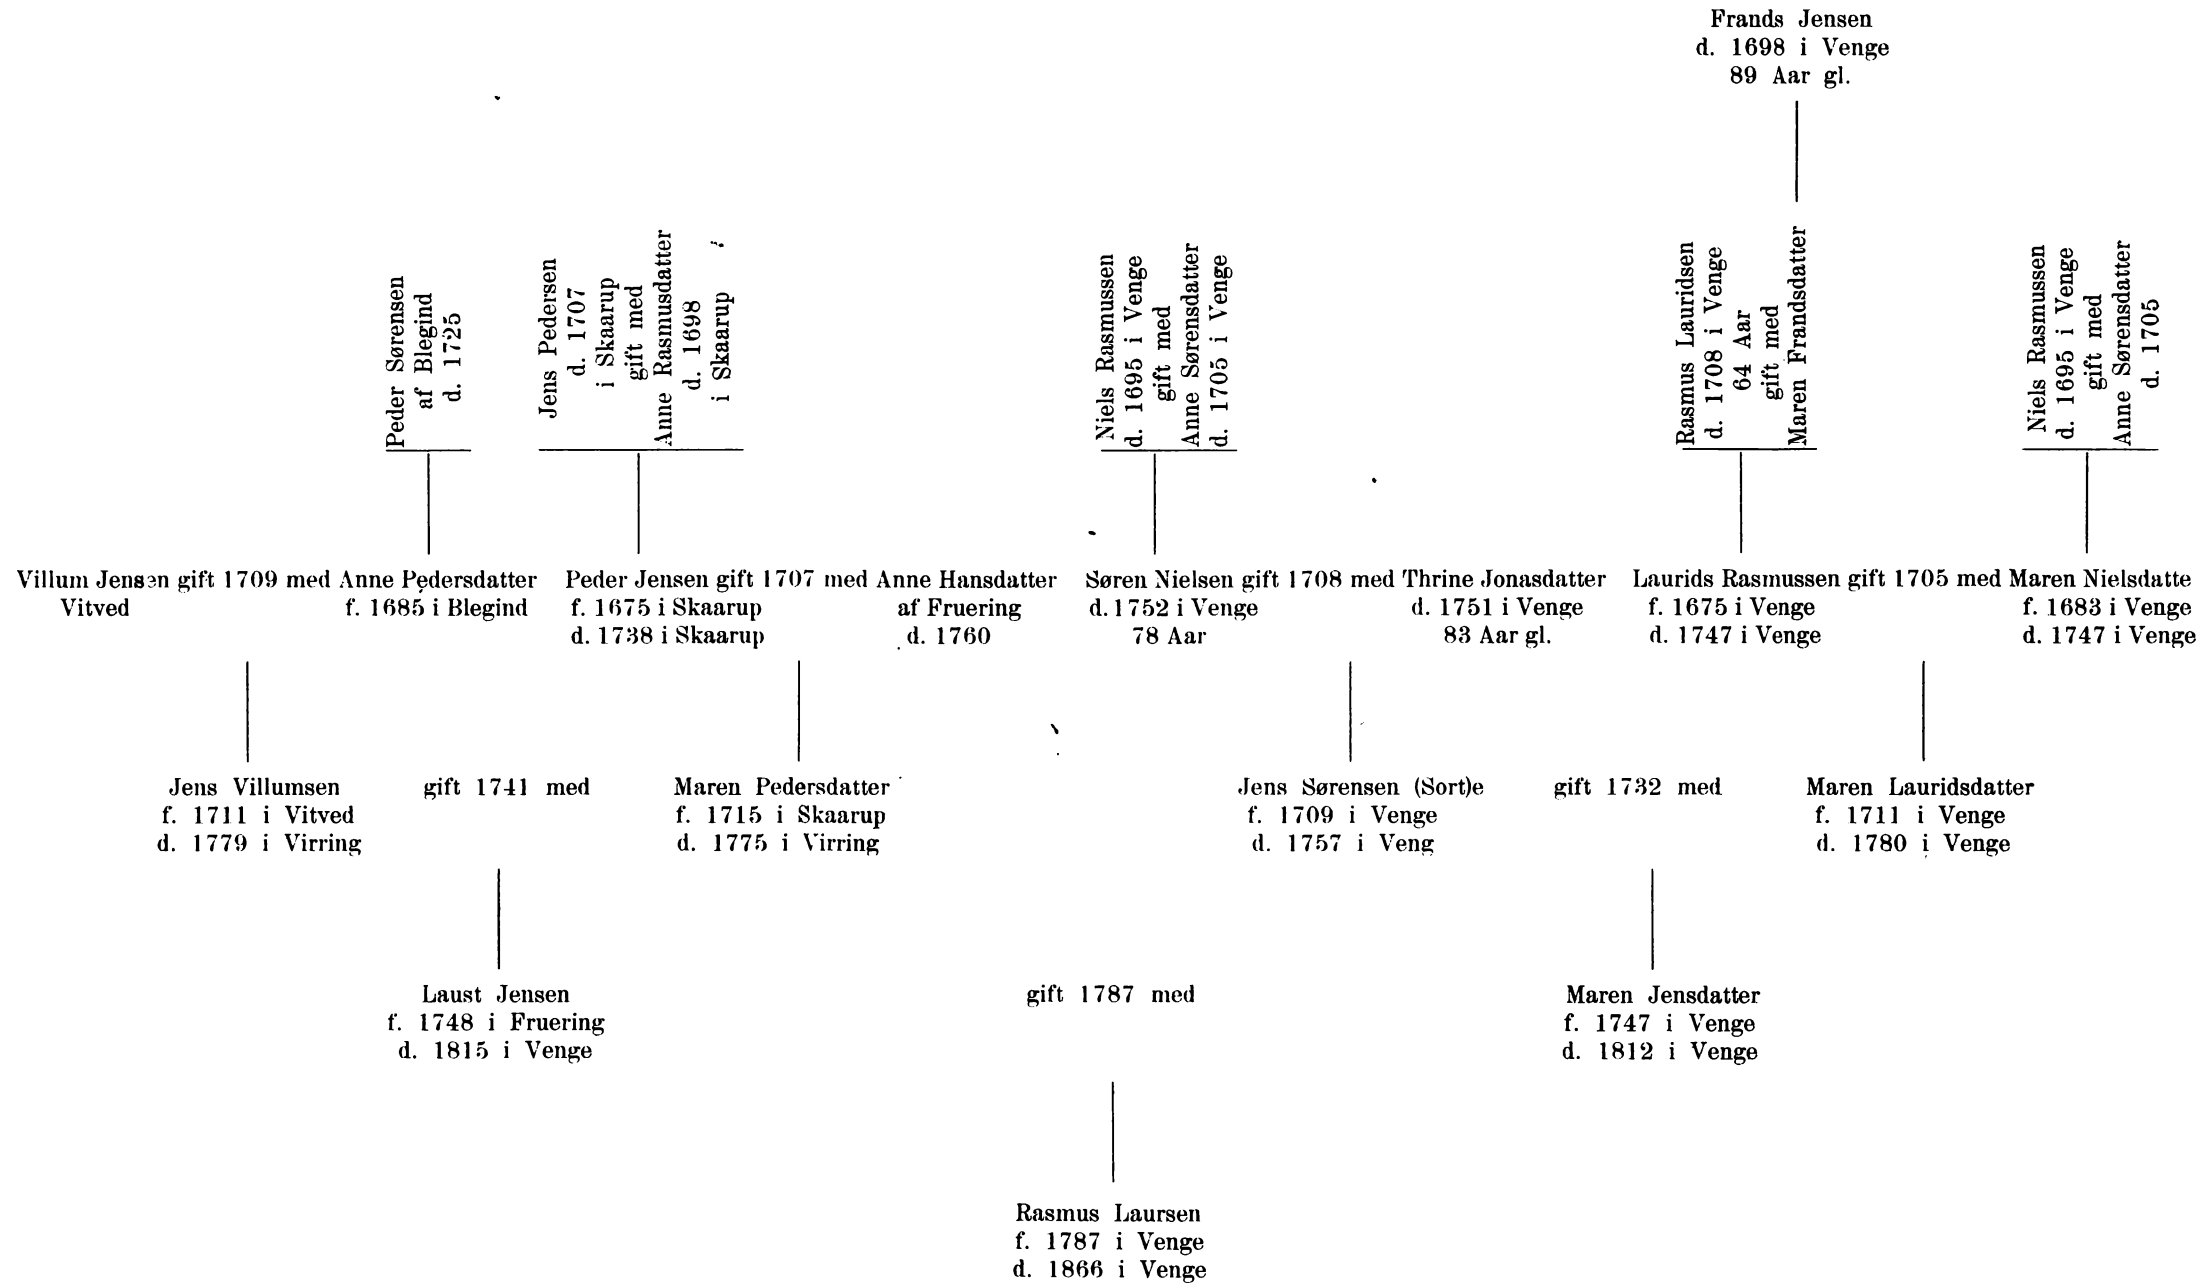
Frands Jensen
d. 1698 i Venge
89 Aar gl.

Peder Sørensen
af Blegind
d. 1725

Jens Pedersen
d. 1707
i Skaarup
gift med
Anne Rasmusdatter
d. 1698
i Skaarup

Niels Rasmussen
d. 1695 i Venge
gift med
Anne Sørensdatter
d. 1705 i Venge

Rasmus Lauridsen
d. 1708 i Venge
64 Aar
gift med
Maren Frandsdatter

Niels Rasmussen
d. 1695 i Venge
gift med
Anne Sørensdatter
d. 1705

Villum Jensen gift 1709 med Anne Pedersdatter
Vitved
f. 1685 i Blegind

Peder Jensen gift 1707 med Anne Hansdatter
f. 1675 i Skaarup
d. 1738 i Skaarup
af Fruering
d. 1760

Søren Nielsen gift 1708 med Thrine Jonasdatter
d. 1752 i Venge
78 Aar
d. 1751 i Venge
83 Aar gl.

Laurids Rasmussen gift 1705 med Maren Nielsdatte
f. 1675 i Venge
d. 1747 i Venge
f. 1683 i Venge
d. 1747 i Venge

Jens Villumsen
f. 1711 i Vitved
d. 1779 i Virring

gift 1741 med

Maren Pedersdatter
f. 1715 i Skaarup
d. 1775 i Virring

Jens Sørensen (Sort)e
f. 1709 i Venge
d. 1757 i Veng

gift 1732 med

Maren Lauridsdatter
f. 1711 i Venge
d. 1780 i Venge

Laust Jensen
f. 1748 i Fruering
d. 1815 i Venge

gift 1787 med

Maren Jensdatter
f. 1747 i Venge
d. 1812 i Venge

Rasmus Laursen
f. 1787 i Venge
d. 1866 i Venge